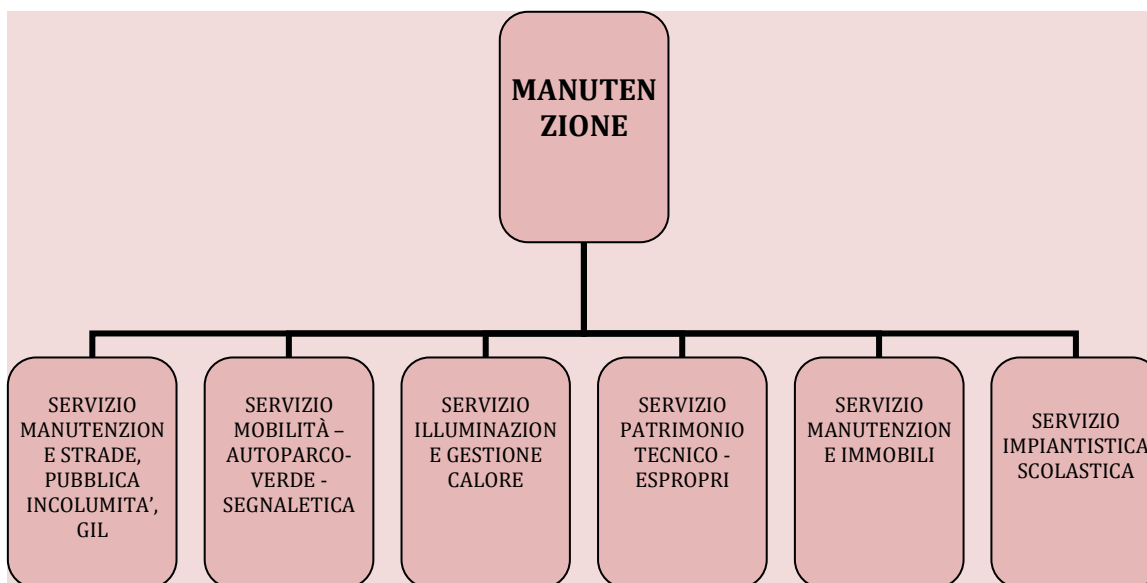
MANUTENZIONE

SERVIZIO MANUTENZIONE STRADE, PUBBLICA INCOLUMITA', GIL

SERVIZIO MOBILITÀ – AUTOPARCO-VERDE - SEGNALETICA

SERVIZIO ILLUMINAZIONE GESTIONE CALORE

SERVIZIO PATRIMONIO TECNICO - ESPROPRI

SERVIZIO MANUTENZIONE IMMOBILI

SERVIZIO IMPIANTISTICA SCOLASTICA